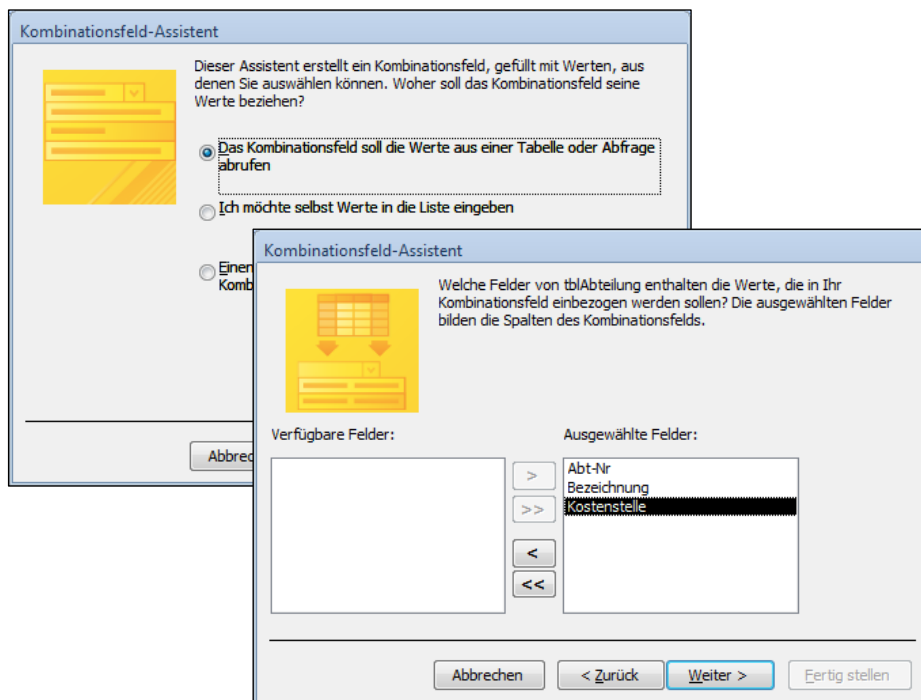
Kombinationsfeld-Assistent

Dieser Assistent erstellt ein Kombinationsfeld, gefüllt mit Werten, aus denen Sie auswählen können. Woher soll das Kombinationsfeld seine Werte beziehen?

Das Kombinationsfeld soll die Werte aus einer Tabelle oder Abfrage abrufen

Ich möchte selbst Werte in die Liste eingeben

Einen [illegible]
Komb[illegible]

Abbrec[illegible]

Kombinationsfeld-Assistent

Welche Felder von tblAbteilung enthalten die Werte, die in Ihr Kombinationsfeld einbezogen werden sollen? Die ausgewählten Felder bilden die Spalten des Kombinationsfelds.

Verfügbare Felder:

Ausgewählte Felder:

Abt-Nr
Bezeichnung
Kostenstelle

>
>>
<
<<

Abbrechen
< Zurück
Weiter >
Fertig stellen